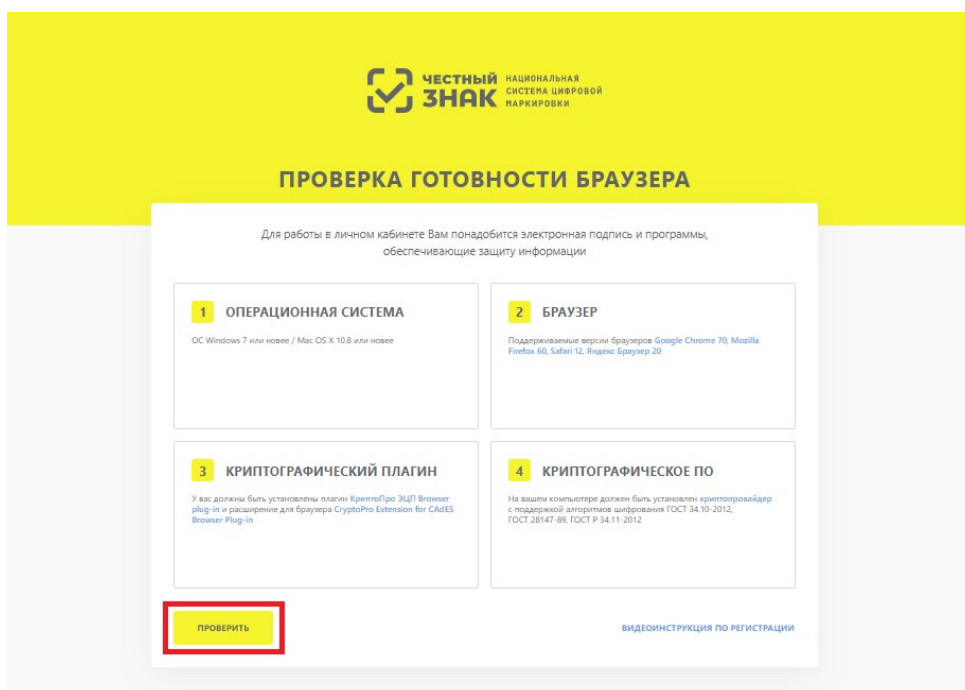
ЧЕСТНЫЙ ЗНАК НАЦИОНАЛЬНАЯ СИСТЕМА ЦИФРОВОЙ МАРКИРОВКИ

ПРОВЕРКА ГОТОВНОСТИ БРАУЗЕРА

Для работы в личном кабинете Вам понадобится электронная подпись и программы, обеспечивающие защиту информации

1 ОПЕРАЦИОННАЯ СИСТЕМА

ОС Windows 7 или новее / Mac OS X 10.8 или новее

2 БРАУЗЕР

Поддерживаемые версии браузеров Google Chrome 70, Mozilla Firefox 60, Safari 12, Яндекс Браузер 20

3 КРИПТОГРАФИЧЕСКИЙ ПЛАГИН

У вас должны быть установлены плагин КриптоПро ЭЦП Browser plug-in и расширение для браузера CryptoPro Extension for CAdES Browser Plug-in

4 КРИПТОГРАФИЧЕСКОЕ ПО

На вашем компьютере должен быть установлен криптопровайдер с поддержкой алгоритмов шифрования ГОСТ 34.10-2012, ГОСТ 28147-89, ГОСТ Р 34.11-2012

ПРОВЕРИТЬ

ВИДЕОИНСТРУКЦИЯ ПО РЕГИСТРАЦИИ